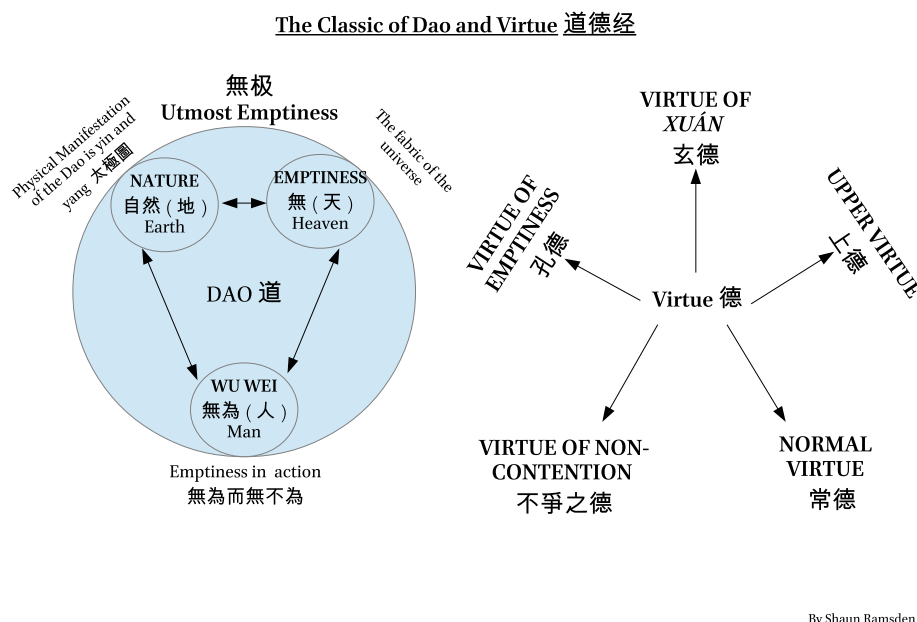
The Classic of Dao and Virtue 道德经

無极
Utmost Emptiness

Physical Manifestation of the Dao is yin and yang 太極圖

The fabric of the universe

NATURE
自然（地）
Earth

EMPTINESS
無（天）
Heaven

DAO 道

WU WEI
無為（人）
Man

Emptiness in action
無為而無不為

VIRTUE OF
*XUÁN*
玄德

VIRTUE OF EMPTINESS
孔德

UPPER VIRTUE
上德

Virtue 德

VIRTUE OF NON-CONTENTION
不爭之德

NORMAL VIRTUE
常德

By Shaun Ramsden